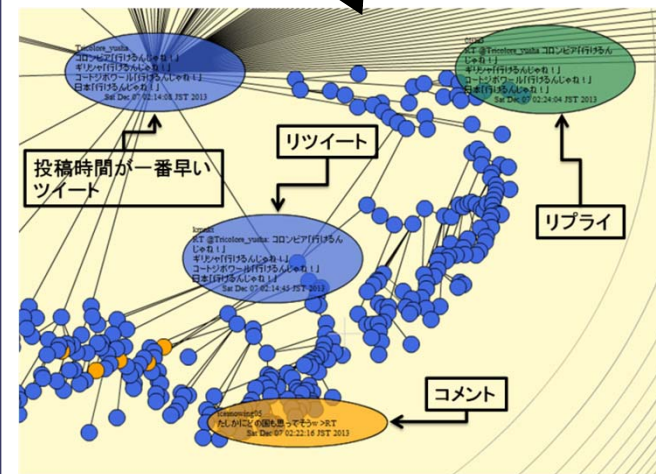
Tricolore_yusha
コロンビア「行けるんじゃね！」
ギリシャ「行けるんじゃね！」
コートジボワール「行けるんじゃね！」
日本「行けるんじゃね！」
Sat Dec 07 02:14:08 JST 2013

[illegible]
RT @Tricolore_yusha コロンビア「行けるんじゃね！」
ギリシャ「行けるんじゃね！」
コートジボワール「行けるんじゃね！」
日本「行けるんじゃね！」
Sat Dec 07 02:24:04 JST 2013

投稿時間が一番早いツイート

リツイート

リプライ

kmasu
RT @Tricolore_yusha: コロンビア「行けるんじゃね！」
ギリシャ「行けるんじゃね！」
コートジボワール「行けるんじゃね！」
日本「行けるんじゃね！」
Sat Dec 07 02:14:45 JST 2013

コメント

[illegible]
たしかにどの国も思ってそうｗ>RT
Sat Dec 07 02:22:16 JST 2013